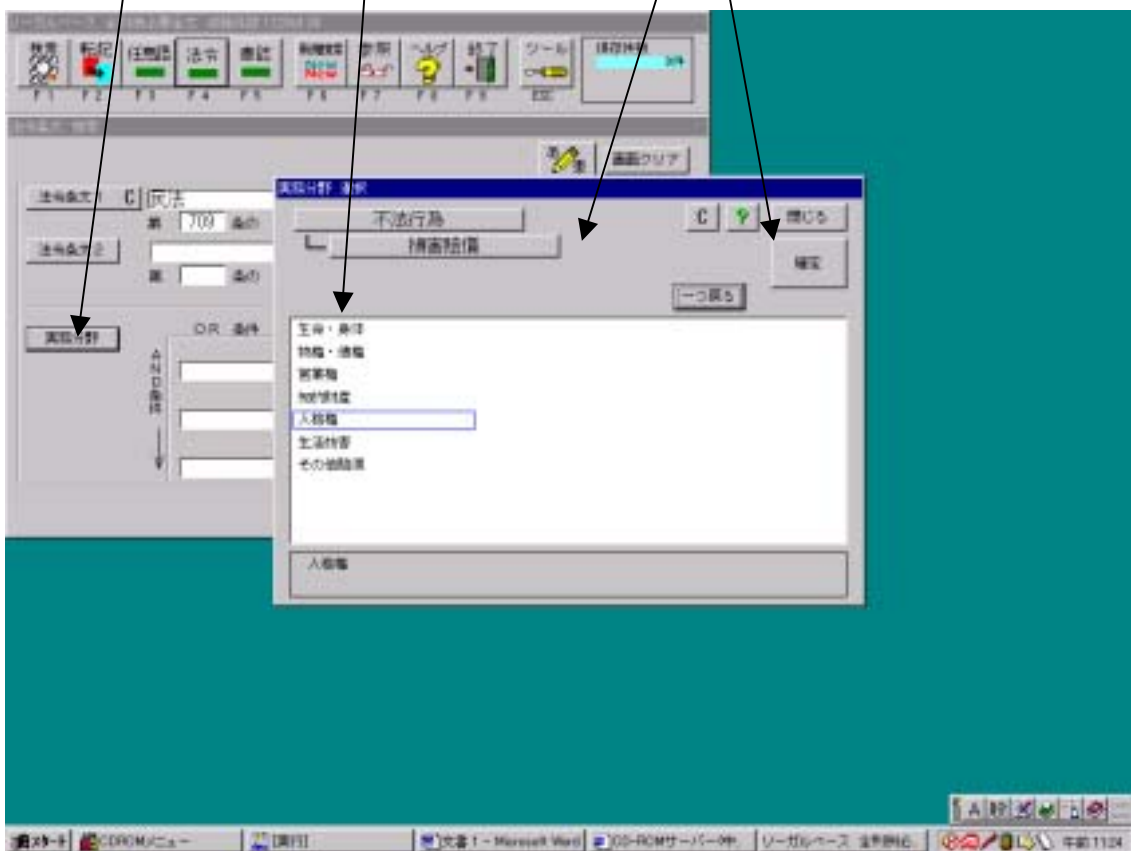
検索
F1
転記
F2
任意語
F3
法令
F4
書誌
F5
F6
参照
F7
ヘルプ
F8
終了
F9
ツール
ESC

画面クリア

法令条文1 C 民法
第 709 条の
法令条文2
第 条の

実務分野
OR 条件
AND条件

実務分野 選択
不法行為
損害賠償
C ? 閉じる
確定
一つ戻る

生命・身体
物権・債権
営業権
知的財産
人格権
生活妨害
その他財産

人格権

スタート CDROMメニュー [実行] 文書1 - Microsoft Word CD-ROMサーバー リーガルベース 午前 11:24